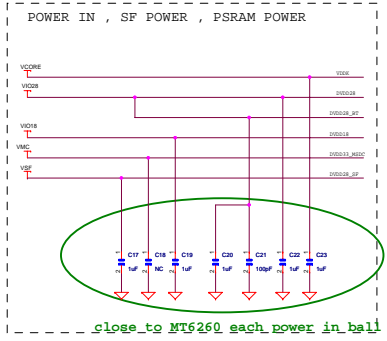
POWER IN , SF POWER , PSRAM POWER

VCORE
VIO28
VIO18
VMC
VSF

VDDK
DVDD28
DVDD28_RT
DVDD18
DVDD33_MSDC
DVDD28_SF

C17
1uF
C18
NC
C19
1uF
C20
1uF
C21
100pF
C22
1uF
C23
1uF

close to MT6260 each power in ball